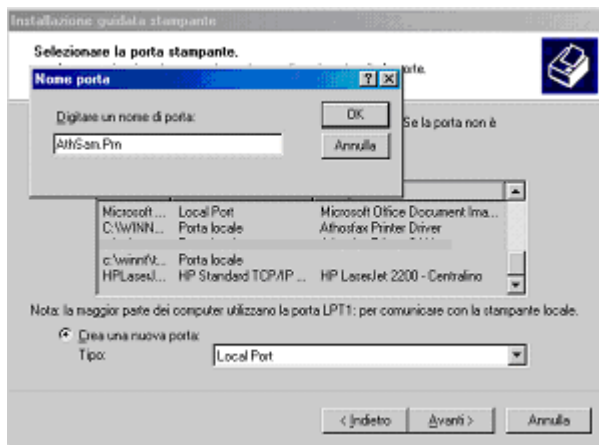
Installazione guidata stampante

Selezionare la porta stampante.

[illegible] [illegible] porte.

Nome porta

? X

Digitare un nome di porta:

AthSam.Prn

OK

Annulla

Se la porta non è

| Microsoft ... | Local Port | Microsoft Office Document Ima... |
|---|---|---|
| C:\WINN... | Porta locale | Athosfax Printer Driver |
| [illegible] | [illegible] | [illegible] |
| c:\winnt\t... | Porta locale | |
| HPLaser/... | HP Standard TCP/IP ... | HP LaserJet 2200 - Centralino |

Nota: la maggior parte dei computer utilizzano la porta LPT1: per comunicare con la stampante locale.

Crea una nuova porta:

Tipo: Local Port

< Indietro

Avanti >

Annulla